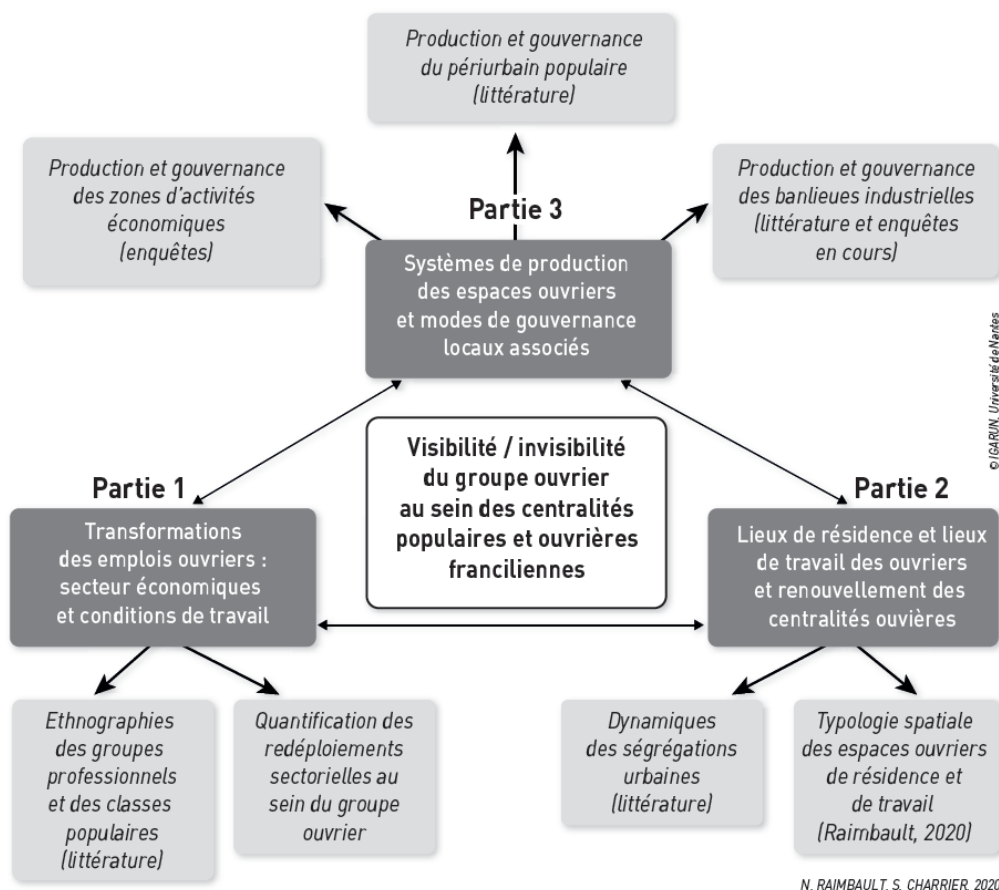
Production et gouvernance du périurbain populaire (littérature)

Production et gouvernance des zones d'activités économiques (enquêtes)

Partie 3

Production et gouvernance des banlieues industrielles (littérature et enquêtes en cours)

Systèmes de production des espaces ouvriers et modes de gouvernance locaux associés

© IGARUN, Université de Nantes

Visibilité / invisibilité du groupe ouvrier au sein des centralités populaires et ouvrières franciliennes

Partie 1

Transformations des emplois ouvriers : secteur économiques et conditions de travail

Partie 2

Lieux de résidence et lieux de travail des ouvriers et renouvellement des centralités ouvières

Ethnographies des groupes professionnels et des classes populaires (littérature)

Quantification des redéploiements sectorielles au sein du groupe ouvrier

Dynamiques des ségrégations urbaines (littérature)

Typologie spatiale des espaces ouvriers de résidence et de travail (Raimbault, 2020)

N. RAIMBAULT, S. CHARRIER, 2020